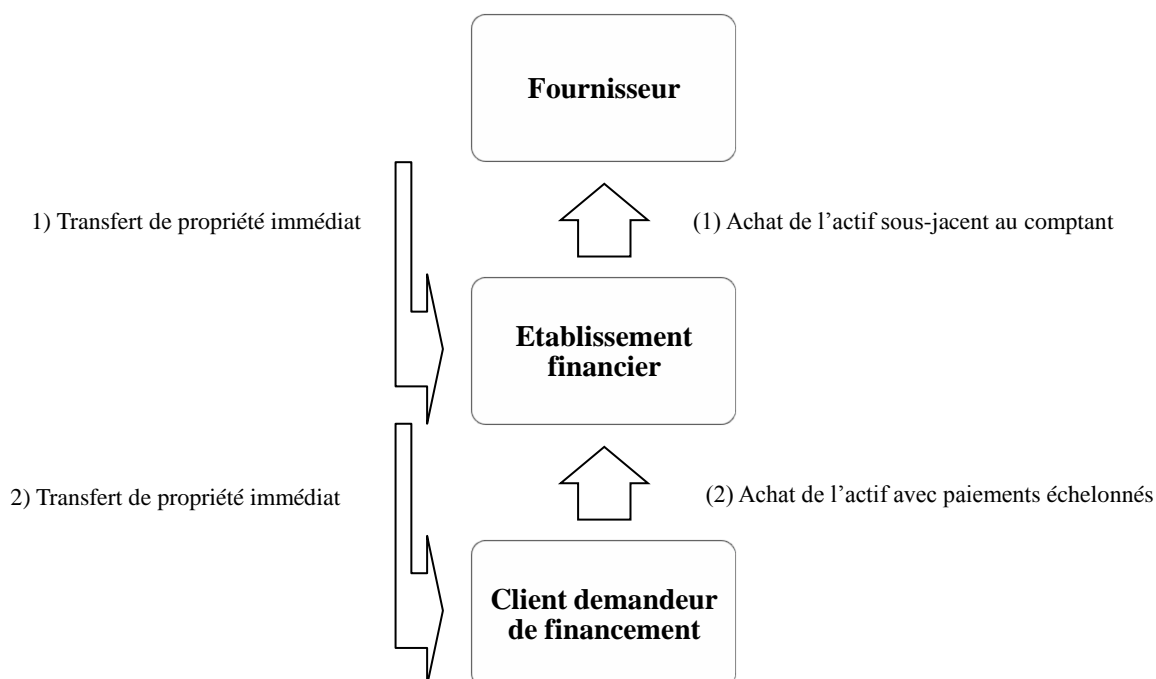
Fournisseur

1) Transfert de propriété immédiat

(1) Achat de l'actif sous-jacent au comptant

Etablissement financier

2) Transfert de propriété immédiat

(2) Achat de l'actif avec paiements échelonnés

Client demandeur de financement